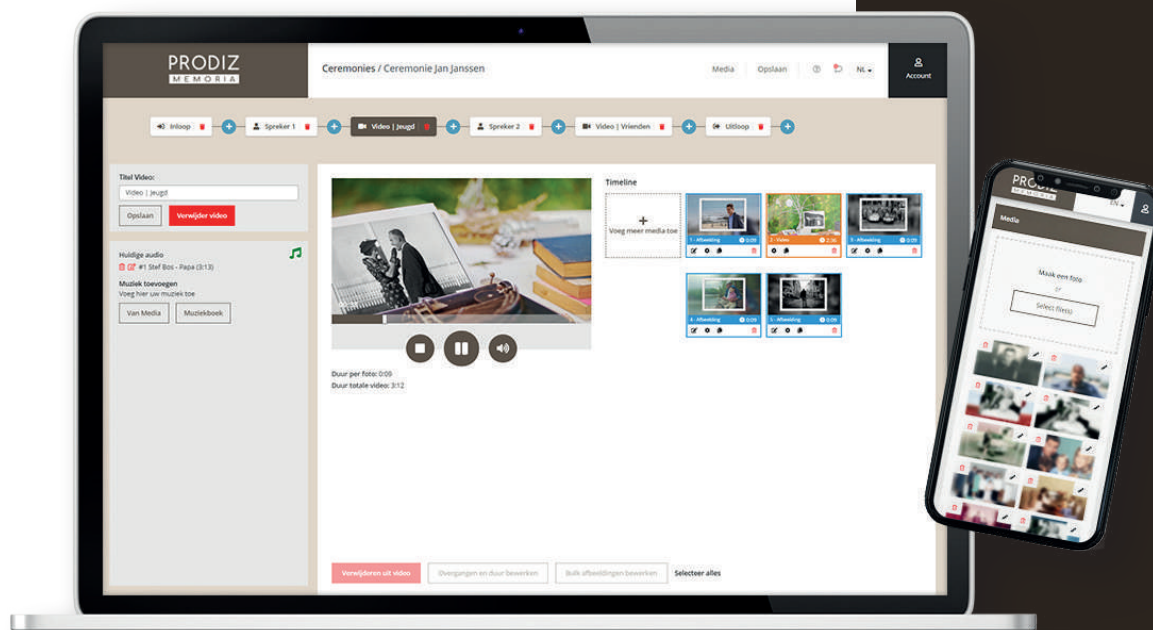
PRODIZ MEMORIA

Ceremonies / Ceremonie Jan Janssen

Media Opslaan NL

Account

Inloop Spreker 1 Video | Jeugd Spreker 2 Video | Vrienden Uitloop

Titel Video:

Video | Jeugd

Opslaan Verwijder video

Huidige audio

#1 Stef Bos - Papa (3:13)

Muziek toevoegen

Voeg hier uw muziek toe

Van Media Muziekboek

Duur per foto: 0:05

Duur totale video: 3:12

Timeline

Voeg meer media toe

1 - Afbeelding 0:05

2 - Video 2:36

3 - Afbeelding 0:05

4 - Afbeelding 0:05

5 - Afbeelding 0:05

Verwijderen uit video Overgangen en duur bewerken Bulk afbeeldingen bewerken Selecteer alles

PRODIZ MEMORIA

EN

Media

Maak een foto

of

Select file(s)